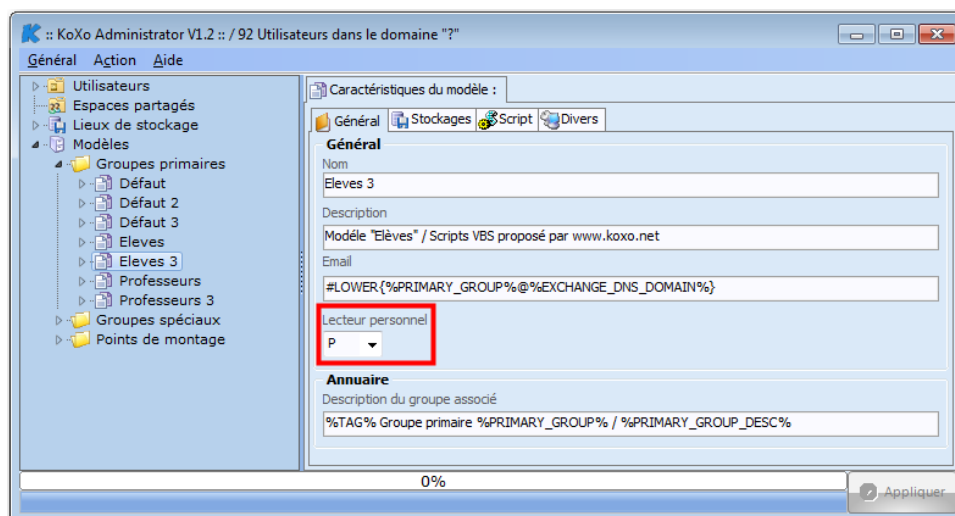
:: KoXo Administrator V1.2 :: / 92 Utilisateurs dans le domaine "?"

Général Action Aide

Utilisateurs
Espaces partagés
Lieux de stockage
Modèles
Groupes primaires
Défaut
Défaut 2
Défaut 3
Eleves
Eleves 3
Professeurs
Professeurs 3
Groupes spéciaux
Points de montage

Caractéristiques du modèle :

Général Stockages Script Divers

Général
Nom
Eleves 3
Description
Modéle "Elèves" / Scripts VBS proposé par www.koxo.net
Email
#LOWER{%PRIMARY_GROUP%@%EXCHANGE_DNS_DOMAIN%}
Lecteur personnel
P

Annuaire
Description du groupe associé
%TAG% Groupe primaire %PRIMARY_GROUP% / %PRIMARY_GROUP_DESC%

0%

Appliquer